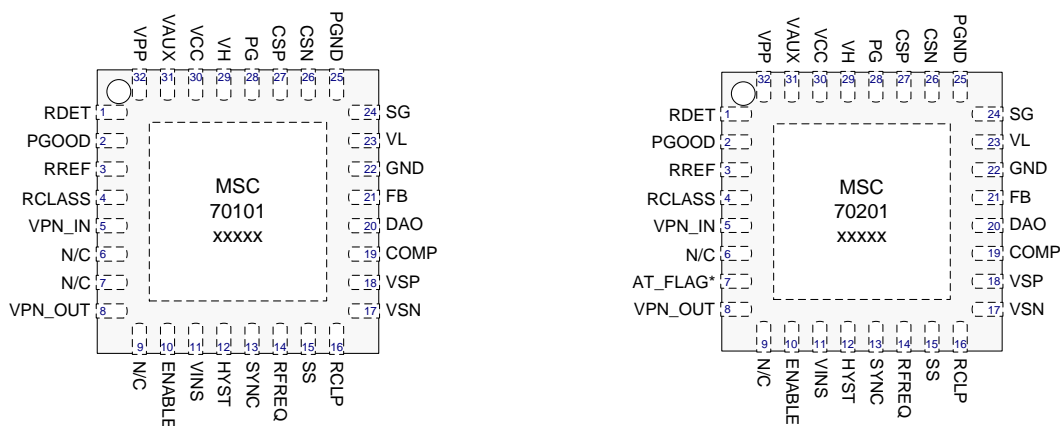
VPP VAUX VCC VH PG CSP CSN PGND
32 31 30 29 28 27 26 25

RDET 1
PGOOD 2
RREF 3
RCLASS 4
VPN_IN 5
N/C 6
N/C 7
VPN_OUT 8

24 SG
23 VL
22 GND
21 FB
20 DAO
19 COMP
18 VSP
17 VSN

MSC
70101
xxxxx

9 10 11 12 13 14 15 16
N/C ENABLE VINS HYST SYNC RFREQ SS RCLP

VPP VAUX VCC VH PG CSP CSN PGND
32 31 30 29 28 27 26 25

RDET 1
PGOOD 2
RREF 3
RCLASS 4
VPN_IN 5
N/C 6
AT_FLAG* 7
VPN_OUT 8

24 SG
23 VL
22 GND
21 FB
20 DAO
19 COMP
18 VSP
17 VSN

MSC
70201
xxxxx

9 10 11 12 13 14 15 16
N/C ENABLE VINS HYST SYNC RFREQ SS RCLP